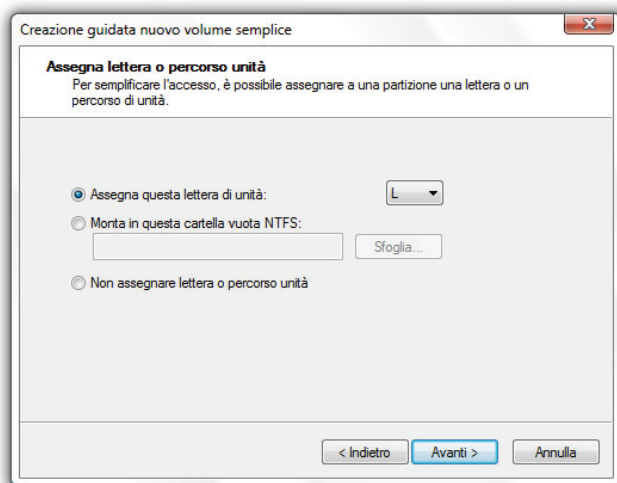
Creazione guidata nuovo volume semplice

**Assegna lettera o percorso unità**
Per semplificare l'accesso, è possibile assegnare a una partizione una lettera o un percorso di unità.

Assegna questa lettera di unità: L

Monta in questa cartella vuota NTFS:

Sfoglia...

Non assegnare lettera o percorso unità

< Indietro   Avanti >   Annulla